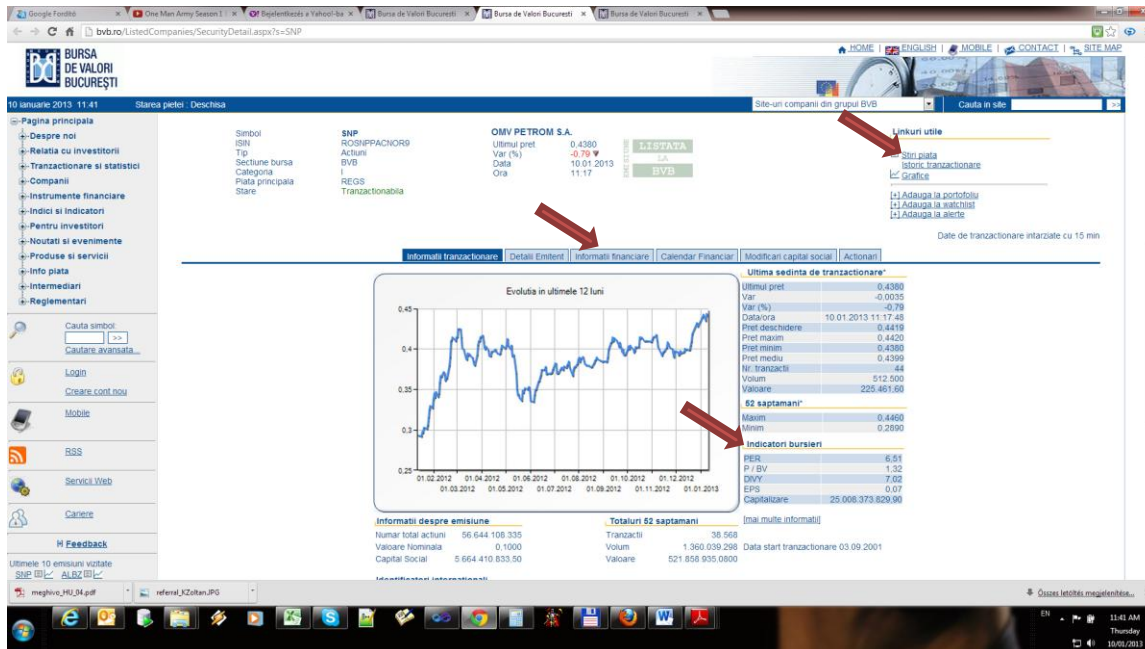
Google Fordító | One Man Army Season 1 | Bejelentkezés a Yahoo!-ba | Bursa de Valori Bucuresti | Bursa de Valori Bucuresti | Bursa de Valori Bucuresti

bvb.ro/ListedCompanies/SecurityDetail.aspx?s=SNP

BURSA DE VALORI BUCUREŞTI

HOME | ENGLISH | MOBILE | CONTACT | SITE MAP

10 ianuarie 2013 11:41 Starea pietei : Deschisa

Site-uri companii din grupul BVB | Cauta in site >>

Pagina principala
Despre noi
Relatia cu investitorii
Tranzactionare si statistici
Companii
Instrumente financiare
Indici si Indicatori
Pentru investitori
Noutati si evenimente
Produse si servicii
Info piata
Intermediari
Reglementari

Cauta simbol: >>
Cautare avansata...

Login
Creare cont nou

Mobile

RSS

Servicii Web

Cariere

Feedback

Ultimele 10 emisiuni vizitate
SNP ALBZ

| Simbol | SNP |
|---|---|
| ISIN | ROSNPPACNOR9 |
| Tip | Actiuni |
| Sectiune bursa | BVB |
| Categoria | I |
| Piata principala | REGS |
| Stare | Tranzactionabila |

OMV PETROM S.A.

| Ultimul pret | 0,4380 |
|---|---|
| Var (%) | -0.79 |
| Data | 10.01.2013 |
| Ora | 11:17 |

LISTATA SA BVB

Linkuri utile
Stiri piata
Istoric tranzactionare
Grafice

[+] Adauga la portofoliu
[+] Adauga la watchlist
[+] Adauga la alerte

Date de tranzactionare intarziate cu 15 min

Informatii tranzactionare | Detalii Emitent | Informatii financiare | Calendar Financiar | Modificari capital social | Actionari

Evolutia in ultimele 12 luni

0,45
0,4
0,35
0,3
0,25
01.02.2012 01.04.2012 01.06.2012 01.08.2012 01.10.2012 01.12.2012
01.03.2012 01.05.2012 01.07.2012 01.09.2012 01.11.2012 01.01.2013

Ultima sedinta de tranzactionare*

| Ultimul pret | 0,4380 |
|---|---|
| Var | -0,0035 |
| Var (%) | -0,79 |
| Data/ora | 10.01.2013 11:17:48 |
| Pret deschidere | 0,4419 |
| Pret maxim | 0,4420 |
| Pret minim | 0,4380 |
| Pret mediu | 0,4399 |
| Nr. tranzactii | 44 |
| Volum | 512.500 |
| Valoare | 225.461,60 |

52 saptamani*

| Maxim | 0,4460 |
|---|---|
| Minim | 0,2890 |

Indicatori bursieri

| PER | 6,51 |
|---|---|
| P / BV | 1,32 |
| DIVY | 7,02 |
| EPS | 0,07 |
| Capitalizare | 25.008.373.829,90 |

[mai multe informatii]

Informatii despre emisiune

| Numar total actiuni | 56.644.108.335 |
|---|---|
| Valoare Nominala | 0,1000 |
| Capital Social | 5.664.410.833,50 |

Totaluri 52 saptamani

| Tranzactii | 38.568 |
|---|---|
| Volum | 1.360.039.298 |
| Valoare | 521.858.935,0800 |

Data start tranzactionare 03.09.2001

Identificatori internationali

meghivo_HU_04.pdf | referral_KZoltan.JPG | Összes letöltés megjelenítése...

EN 11:41 AM Thursday 10/01/2013